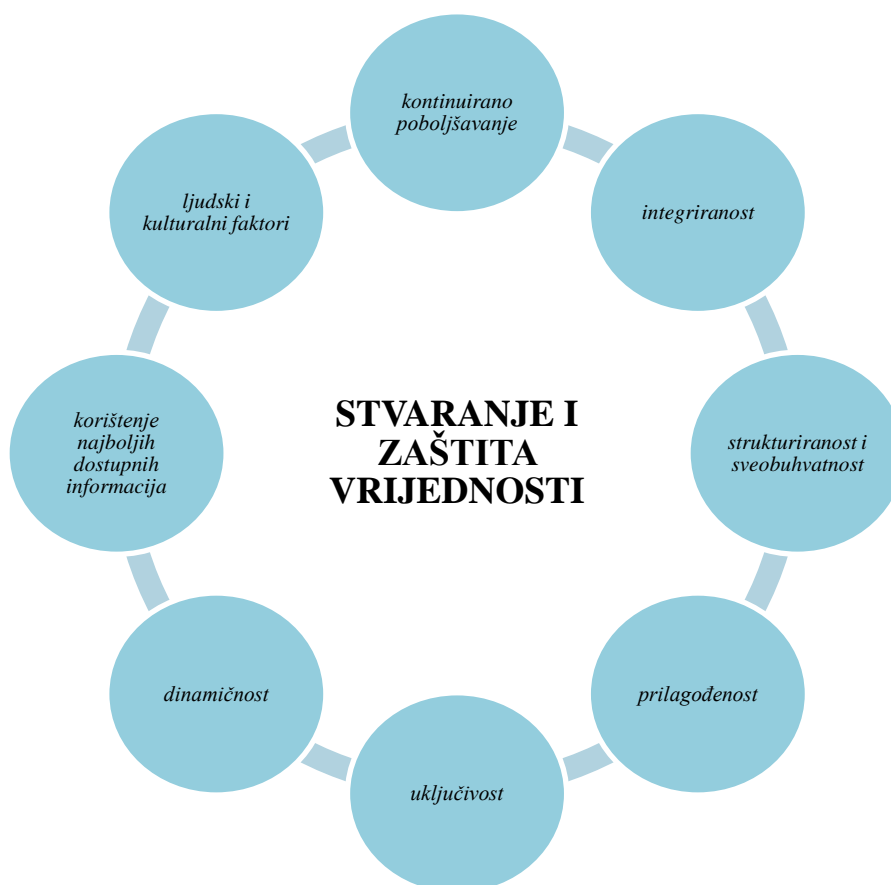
kontinuirano poboljšavanje

integriranost

strukturiranost i sveobuhvatnost

prilagođenost

uključivost

dinamičnost

korištenje najboljih dostupnih informacija

ljudski i kulturalni faktori

STVARANJE I ZAŠTITA VRIJEDNOSTI